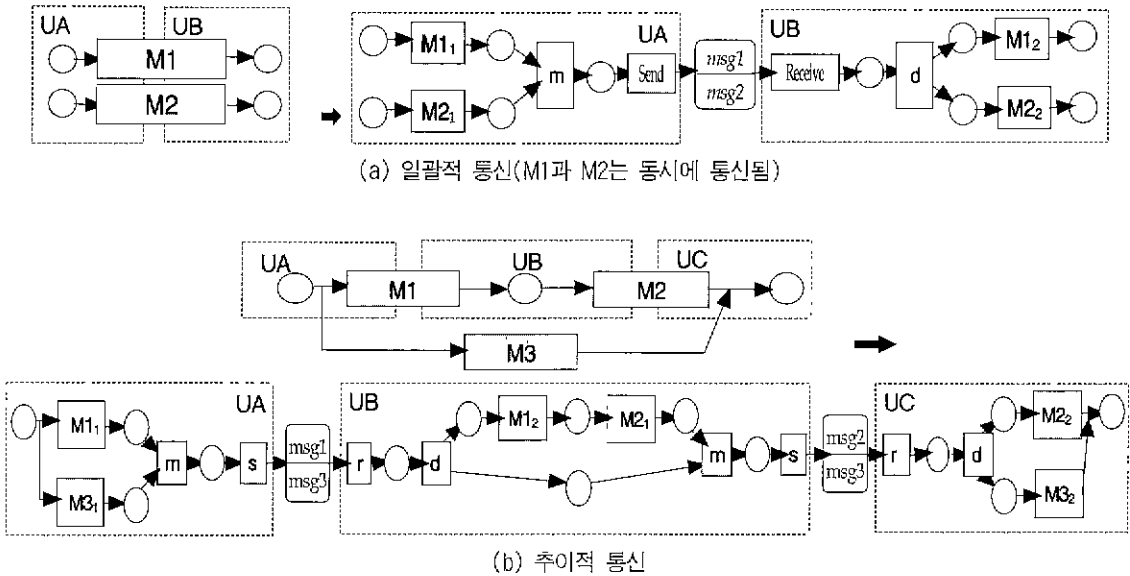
UA UB
M1
M2

$M1_1$ UA
m Send
$M2_1$
msg1
msg2
UB
Receive d $M1_2$
$M2_2$

(a) 일괄적 통신(M1과 M2는 동시에 통신됨)

UA UB UC
M1 M2
M3

UA
$M1_1$
m s
$M3_1$
msg1
msg3
UB
r d $M1_2$ $M2_1$
m s
msg2
msg3
UC
r d $M2_2$
$M3_2$

(b) 추이적 통신